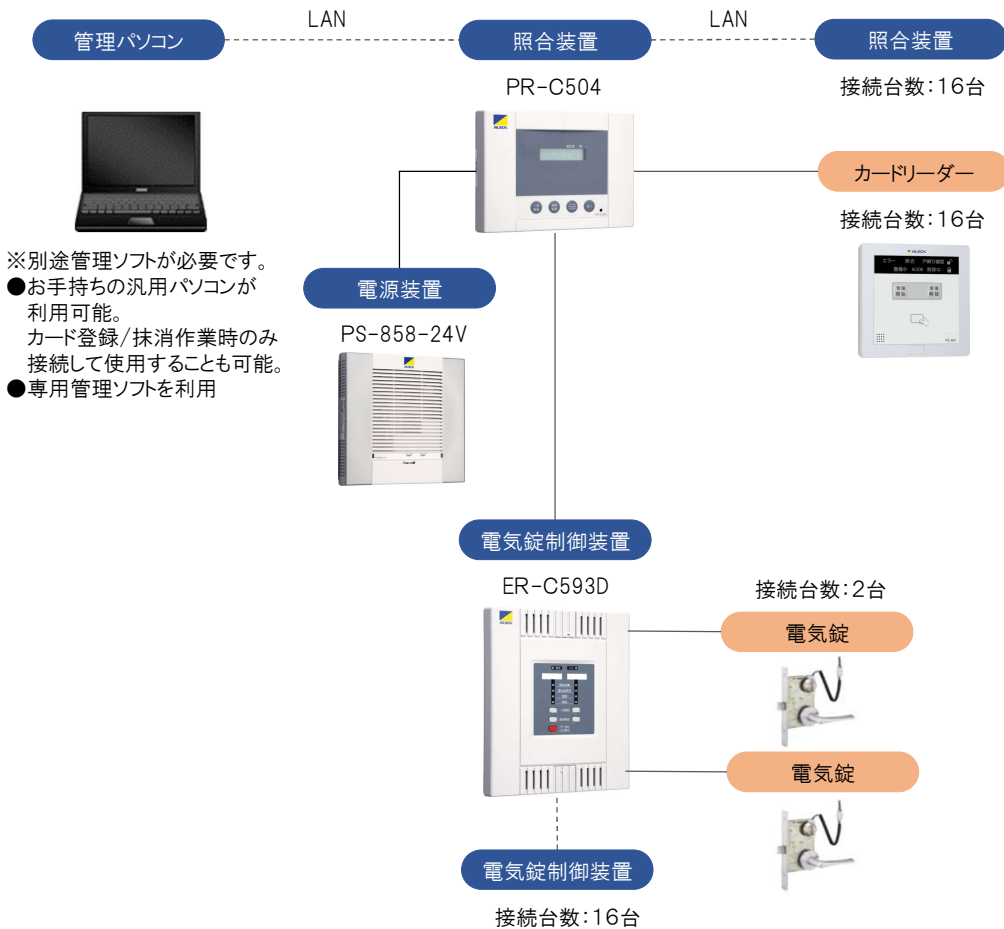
管理パソコン

LAN

照合装置

LAN

照合装置

PR-C504

接続台数:16台

カードリーダー

接続台数:16台

※別途管理ソフトが必要です。
●お手持ちの汎用パソコンが利用可能。カード登録/抹消作業時のみ接続して使用することも可能。
●専用管理ソフトを利用

電源装置

PS-858-24V

電気錠制御装置

ER-C593D

接続台数:2台

電気錠

電気錠

電気錠制御装置

接続台数:16台